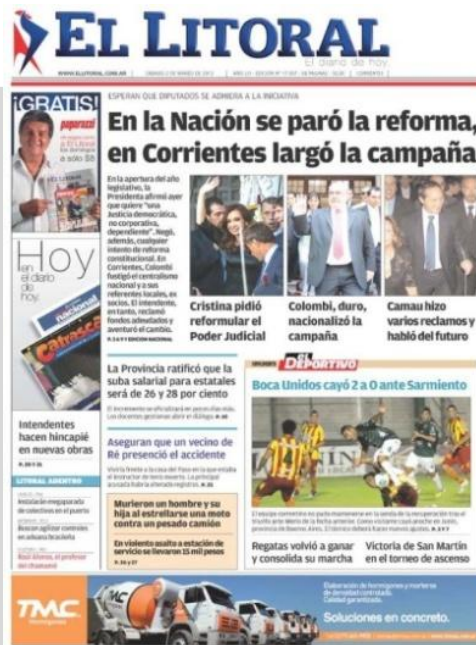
EL LITORAL
El diario de hoy

WWW.ELLITORAL.COM.AR | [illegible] | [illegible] | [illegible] | CORRIENTES

¡GRATIS!
paparazzi
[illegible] a sólo $8

Hoy en el diario de hoy.

nacional
Catrasca

Intendentes hacen hincapié en nuevas obras
P. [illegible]

LITORAL ADENTRO
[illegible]
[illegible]
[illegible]

ESPERAN QUE DIPUTADOS SE ADHIERA A LA INICIATIVA
En la Nación se paró la reforma, en Corrientes largó la campaña

En la apertura del año legislativo, la Presidenta afirmó ayer que quiere "una Justicia democrática, no corporativa, dependiente". Negó, además, cualquier intento de reforma constitucional. En Corrientes, Colombi fustigó el centralismo nacional y a sus referentes locales, ex socios. El intendente, en tanto, reclamó fondos adeudados y aventuró el cambio.
P. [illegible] EDICIÓN NACIONAL

Cristina pidió reformular el Poder Judicial

Colombi, duro, nacionalizó la campaña

Camau hizo varios reclamos y habló del futuro

La Provincia ratificó que la suba salarial para estatales será de 26 y 28 por ciento
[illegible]

Aseguran que un vecino de Ré presenció el accidente
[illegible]

Murieron un hombre y su hija al estrellarse una moto contra un pesado camión

En violento asalto a estación de servicio se llevaron 15 mil pesos
P. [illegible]

DEPORTIVO
Boca Unidos cayó 2 a 0 ante Sarmiento
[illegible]

Regatas volvió a ganar y consolida su marcha

Victoria de San Martín en el torneo de ascenso

TMC
Elaboración de hormigones y morteros de densidad controlada. Calidad garantizada.
Soluciones en concreto.
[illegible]